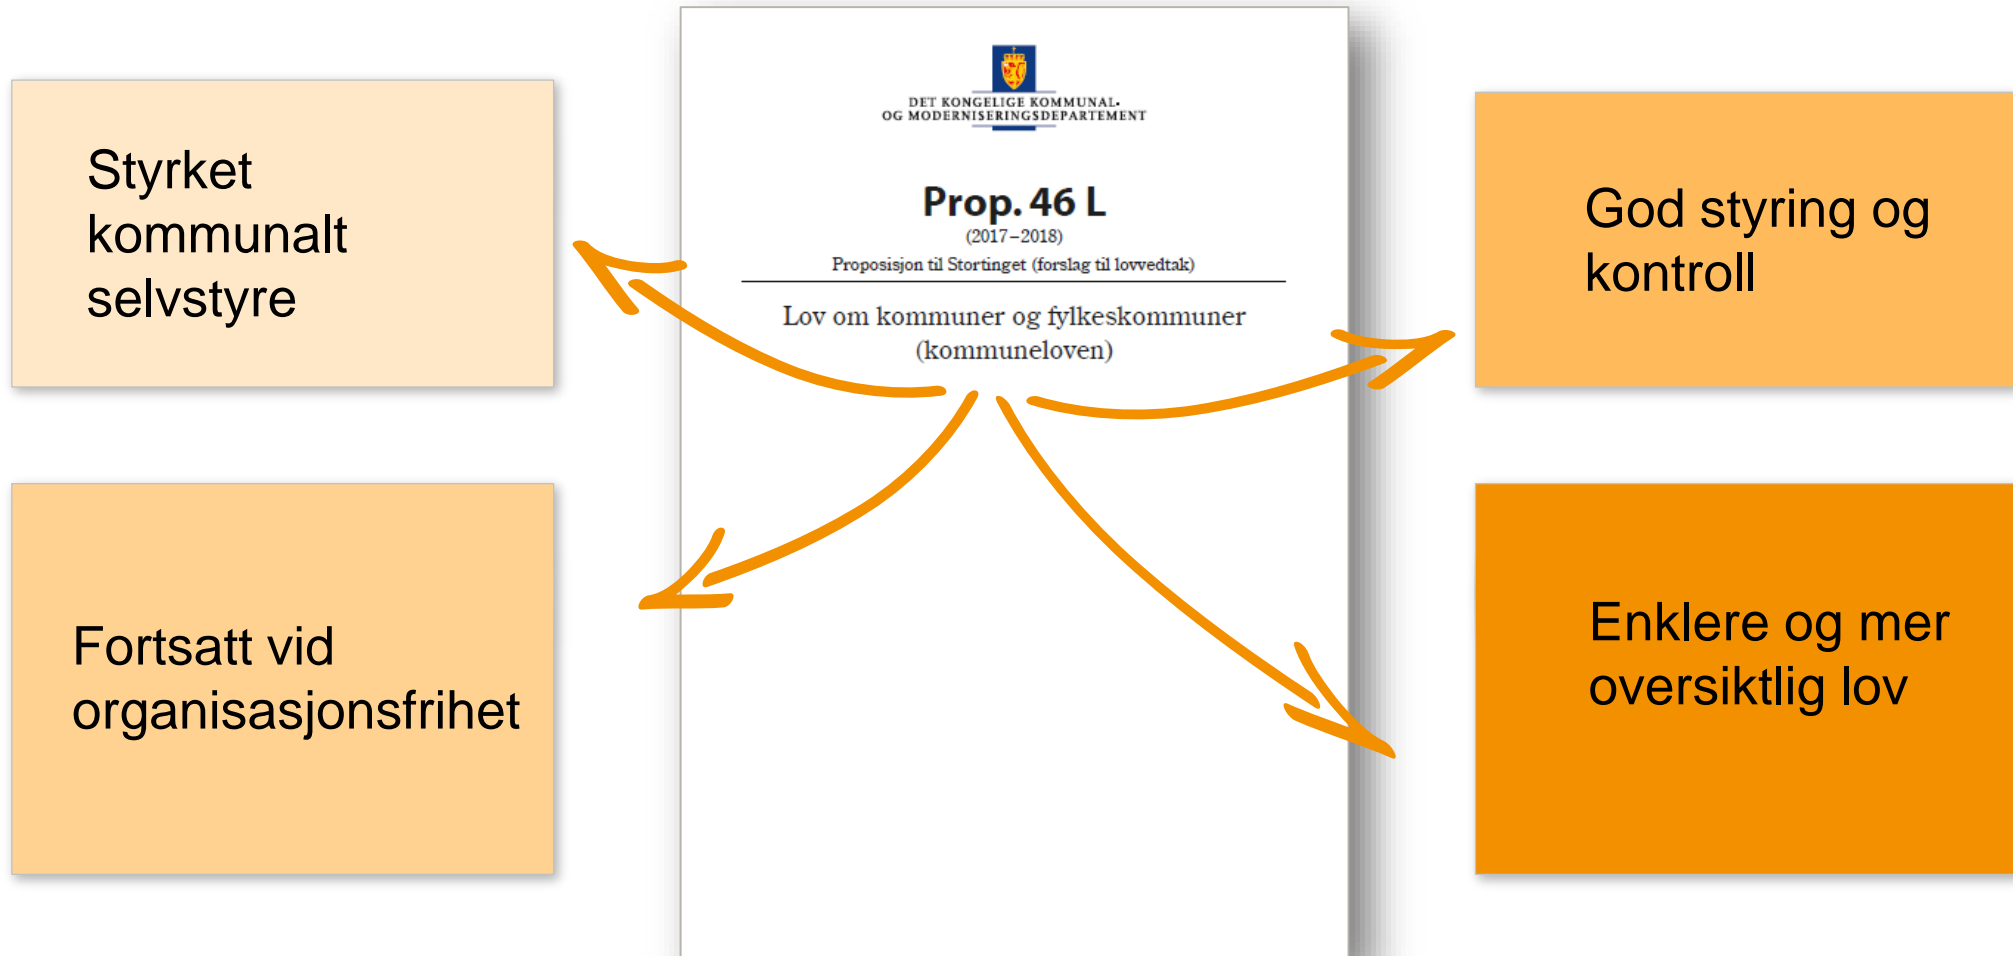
Styrket kommunalt selvstyre

DET KONGELIGE KOMMUNAL- OG MODERNISERINGSDEPARTEMENT

Prop. 46 L
(2017–2018)
Proposisjon til Stortinget (forslag til lovvedtak)

Lov om kommuner og fylkeskommuner (kommuneloven)

God styring og kontroll

Fortsatt vid organisasjonsfrihet

Enklere og mer oversiktlig lov